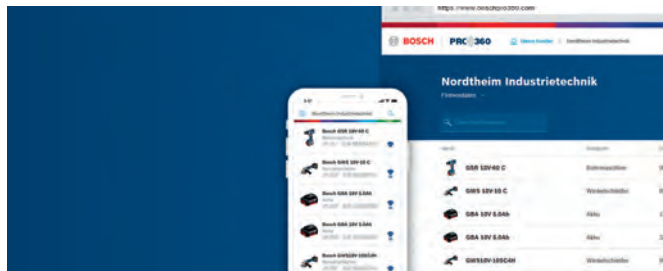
https://www.boschpro360.com

BOSCH PRO 360 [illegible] Nordtheim Industrietechnik

Nordtheim Industrietechnik

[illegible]

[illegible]

| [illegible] | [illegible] |
|---|---|
| GSR 18V-60 C | Bohrschrauber |
| GWS 18V-10 C | Winkelschleifer |
| GBA 18V 5.0Ah | Akku |
| GBA 18V 5.0Ah | Akku |
| GWS18V-10SC4H | Winkelschleifer |

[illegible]

Bosch GSR 18V-60 C

Bosch GWS 18V-10 C

Bosch GBA 18V 5.0Ah

Bosch GBA 18V 5.0Ah

Bosch GWS18V-10SC4H